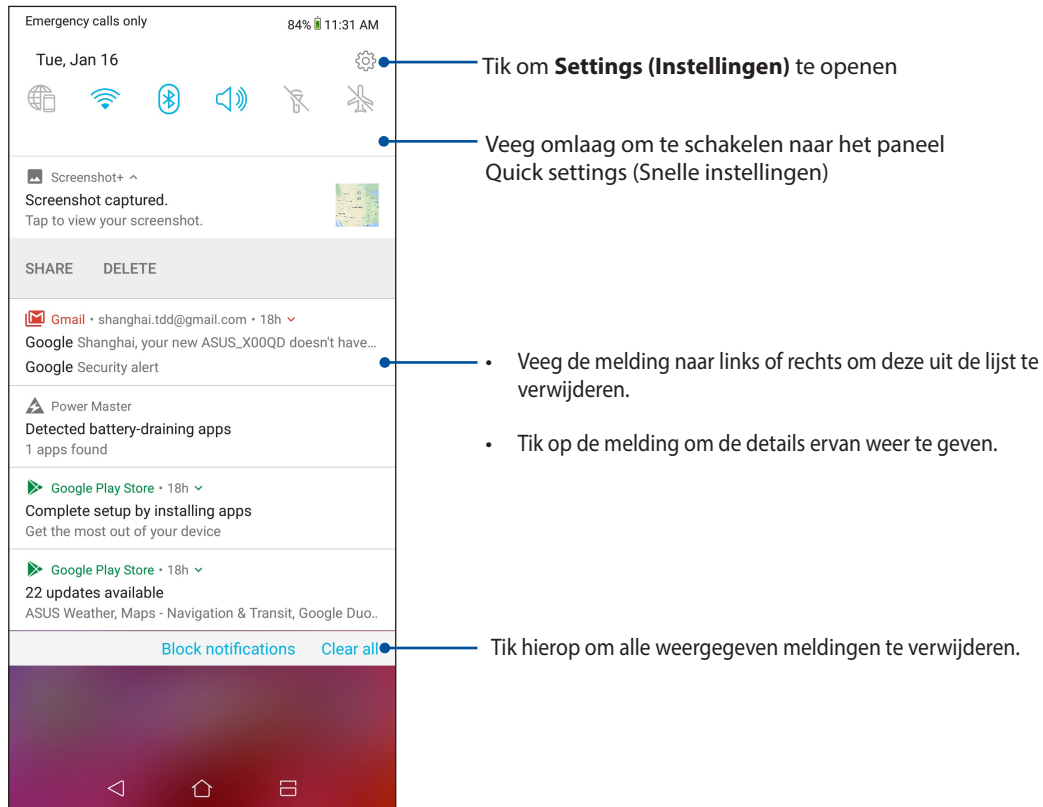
Emergency calls only

84% 11:31 AM

Tue, Jan 16

Tik om **Settings (Instellingen)** te openen

Veeg omlaag om te schakelen naar het paneel Quick settings (Snelle instellingen)

Screenshot+ ^

Screenshot captured.

Tap to view your screenshot.

SHARE DELETE

Gmail • shanghai.tdd@gmail.com • 18h

Google Shanghai, your new ASUS_X00QD doesn't have...

Google Security alert

• Veeg de melding naar links of rechts om deze uit de lijst te verwijderen.

• Tik op de melding om de details ervan weer te geven.

Power Master

Detected battery-draining apps

1 apps found

Google Play Store • 18h

Complete setup by installing apps

Get the most out of your device

Google Play Store • 18h

22 updates available

ASUS Weather, Maps - Navigation & Transit, Google Duo..

Block notifications Clear all

Tik hierop om alle weergegeven meldingen te verwijderen.